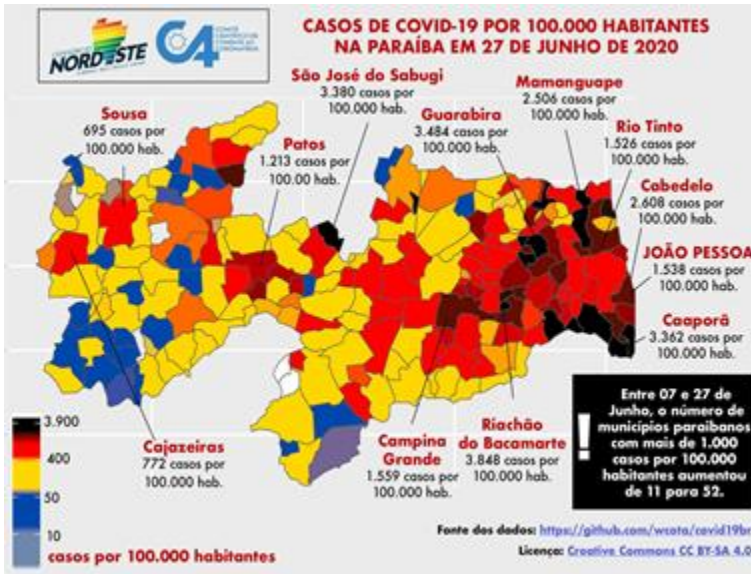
NORDESTE

C4

CASOS DE COVID-19 POR 100.000 HABITANTES NA PARAÍBA EM 27 DE JUNHO DE 2020

São José do Sabugi
3.380 casos por 100.000 hab.

Mamanguape
2.506 casos por 100.000 hab.

Sousa
695 casos por 100.000 hab.

Guarabira
3.484 casos por 100.000 hab.

Rio Tinto
1.526 casos por 100.000 hab.

Patos
1.213 casos por 100.00 hab.

Cabedelo
2.608 casos por 100.000 hab.

JOÃO PESSOA
1.538 casos por 100.000 hab.

Caaporã
3.362 casos por 100.000 hab.

Entre 07 e 27 de Junho, o número de municípios paraibanos com mais de 1.000 casos por 100.000 habitantes aumentou de 11 para 52.

3.900
400
50
10
casos por 100.000 habitantes

Cajazeiras
772 casos por 100.000 hab.

Campina Grande
1.559 casos por 100.000 hab.

Riachão do Bacamarte
3.848 casos por 100.000 hab.

Fonte dos dados: https://github.com/wcota/covid19br

Licença: Creative Commons CC BY-SA 4.0